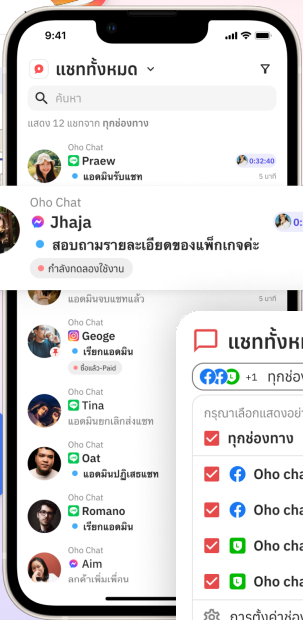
9:41

แชททั้งหมด

ค้นหา

แสดง 12 แชทจาก ทุกช่องทาง

Oho Chat
Praew
0:32:40
แอดมินรับแชท
5 นาที

Oho Chat
Jhaja
สอบถามรายละเอียดของแพ็กเกจค่ะ
กำลังทดลองใช้งาน

แอดมินจบแชทแล้ว
5 นาที

Oho Chat
Geoge
เรียกแอดมิน
ซื้อแล้ว-Paid

Oho Chat
Tina
แอดมินยกเลิกส่งแชท

Oho Chat
Oat
แอดมินปฏิเสธแชท

Oho Chat
Romano
เรียกแอดมิน

Oho Chat
Aim
ลกค้าเพิ่มเพื่อน

แชททั้งหม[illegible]
+1 ทุกช่อง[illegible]
กรุณาเลือกแสดงอย่า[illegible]
ทุกช่องทาง
Oho cha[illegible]
Oho cha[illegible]
Oho cha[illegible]
Oho cha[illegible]
การตั้งค่าช่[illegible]